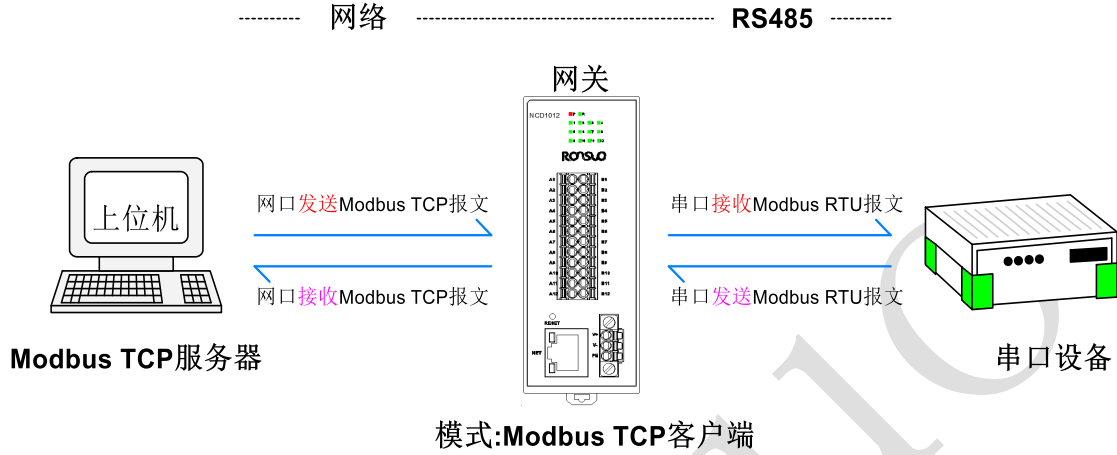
---------- 网络 ---------------------------------------- RS485 ----------

网关

NCD1012

RONGUO

上位机

网口发送Modbus TCP报文

网口接收Modbus TCP报文

串口接收Modbus RTU报文

串口发送Modbus RTU报文

Modbus TCP服务器

串口设备

模式:Modbus TCP客户端